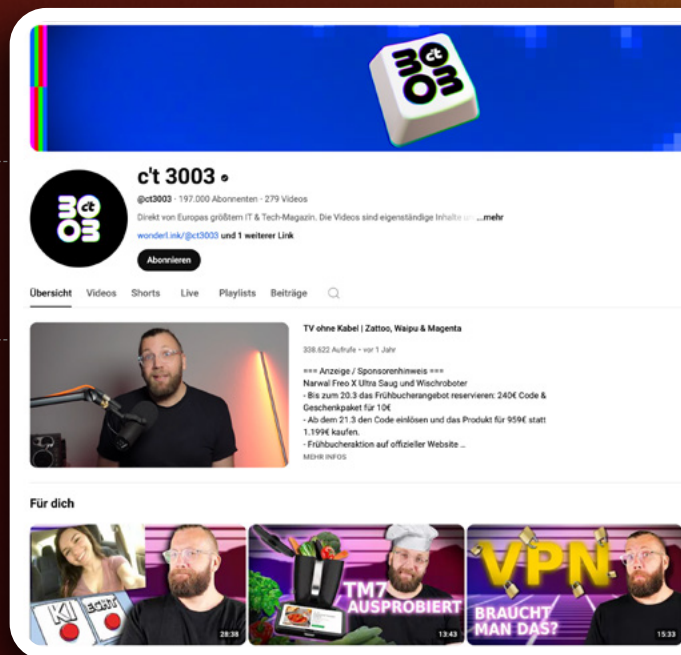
c't 3003

c't 3003

@ct3003 · 197.000 Abonnenten · 279 Videos

Direkt von Europas größtem IT & Tech-Magazin. Die Videos sind eigenständige Inhalte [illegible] ...mehr

wonderl.ink/@ct3003 und 1 weiterer Link

Abonnieren

Übersicht Videos Shorts Live Playlists Beiträge

TV ohne Kabel | Zattoo, Waipu & Magenta

338.622 Aufrufe • vor 1 Jahr

=== Anzeige / Sponsorenhinweis ===
Narwal Freo X Ultra Saug und Wischroboter
- Bis zum 20.3 das Frühbucherangebot reservieren: 240€ Code & Geschenkpaket für 10€
- Ab dem 21.3 den Code einlösen und das Produkt für 959€ statt 1.199€ kaufen.
- Frühbucheraktion auf offizieller Website ...

MEHR INFOS

Für dich

KI ECHT

28:38

TM7 AUSPROBIERT

13:43

VPN BRAUCHT MAN DAS?

15:33